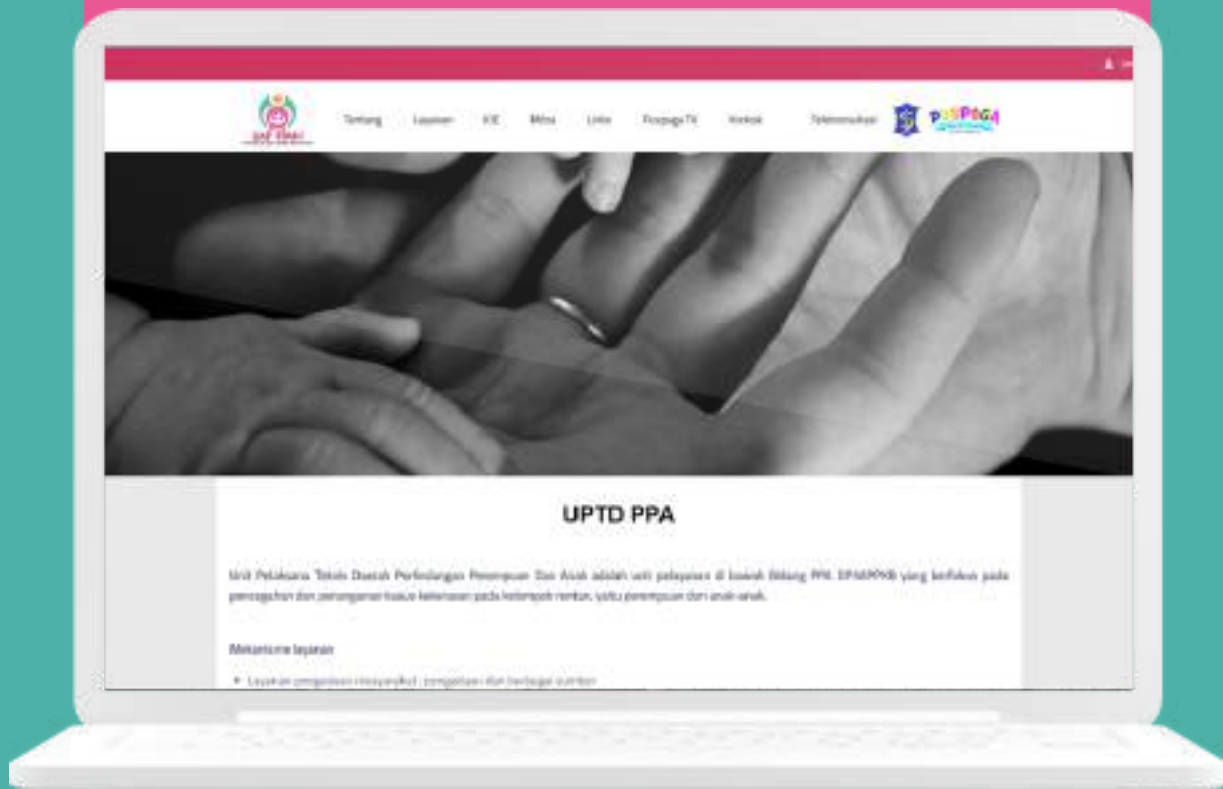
Tentang Layanan KIE Mitra Links Puspaga TV Kontak Telekonsultasi PUSPAGA

UPTD PPA

Unit Pelaksana Teknis Daerah Perlindungan Perempuan Dan Anak adalah unit pelayanan di bawah Bidang PPA DP3APPKB yang berfokus pada pencegahan dan penanganan kasus kekerasan pada kelompok rentan, yaitu perempuan dan anak-anak.

Mekanisme layanan

• Layanan pengaduan masyarakat : pengaduan dari berbagai sumber